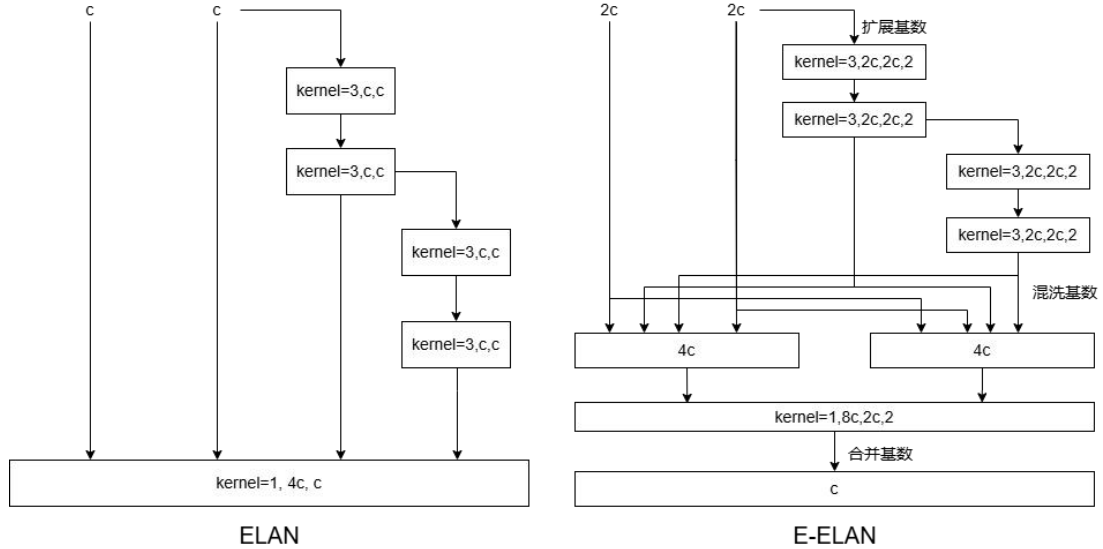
c

c

kernel=3,c,c

kernel=3,c,c

kernel=3,c,c

kernel=3,c,c

kernel=1, 4c, c

ELAN

2c

2c

扩展基数

kernel=3,2c,2c,2

kernel=3,2c,2c,2

kernel=3,2c,2c,2

kernel=3,2c,2c,2

混洗基数

4c

4c

kernel=1,8c,2c,2

合并基数

c

E-ELAN